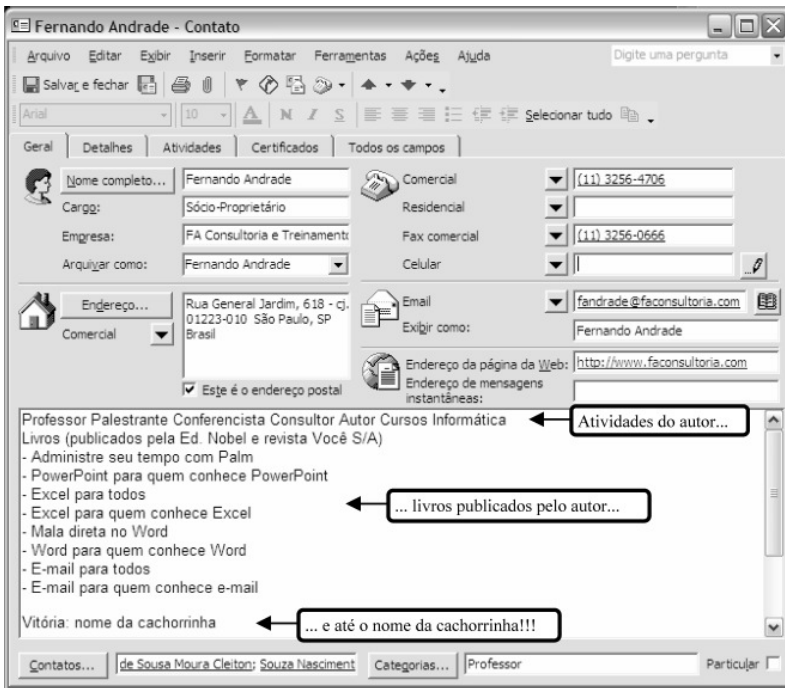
Fernando Andrade - Contato

Arquivo Editar Exibir Inserir Formatar Ferramentas Ações Ajuda Digite uma pergunta

Salvar e fechar

Arial 10 N I S Selecionar tudo

Geral Detalhes Atividades Certificados Todos os campos

Nome completo... Fernando Andrade
Cargo: Sócio-Proprietário
Empresa: FA Consultoria e Treinamento
Arquivar como: Fernando Andrade

Comercial (11) 3256-4706
Residencial
Fax comercial (11) 3256-0666
Celular

Endereço... Rua General Jardim, 618 - cj. 01223-010 São Paulo, SP Brasil
Comercial
Este é o endereço postal

Email fandrade@faconsultoria.com
Exibir como: Fernando Andrade

Endereço da página da Web: http://www.faconsultoria.com
Endereço de mensagens instantâneas:

Professor Palestrante Conferencista Consultor Autor Cursos Informática
Livros (publicados pela Ed. Nobel e revista Você S/A)
- Administre seu tempo com Palm
- PowerPoint para quem conhece PowerPoint
- Excel para todos
- Excel para quem conhece Excel
- Mala direta no Word
- Word para quem conhece Word
- E-mail para todos
- E-mail para quem conhece e-mail

Vitória: nome da cachorrinha

Atividades do autor...

... livros publicados pelo autor...

... e até o nome da cachorrinha!!!

Contatos... de Sousa Moura Cleiton; Souza Nasciment Categorias... Professor Particular